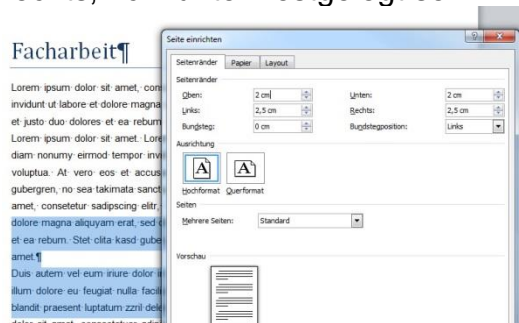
Facharbeit¶

Lorem ipsum dolor sit amet, con invidunt ut labore et dolore magna et justo duo dolores et ea rebum Lorem ipsum dolor sit amet. Lore diam nonumy eirmod tempor invi voluptua. At vero eos et accus gubergren, no sea takimata sanct amet, consetetur sadipscing elitr, dolore magna aliquyam erat, sed et ea rebum. Stet clita kasd gube amet.¶
Duis autem vel eum iriure dolor i illum dolore eu feugiat nulla facili blandit praesent luptatum zzril dele

Seite einrichten

Seitenränder | Papier | Layout

Seitenränder
Oben: 2 cm
Unten: 2 cm
Links: 2,5 cm
Rechts: 2,5 cm
Bundsteg: 0 cm
Bundstegposition: Links

Ausrichtung
Hochformat
Querformat

Seiten
Mehrere Seiten: Standard

Vorschau